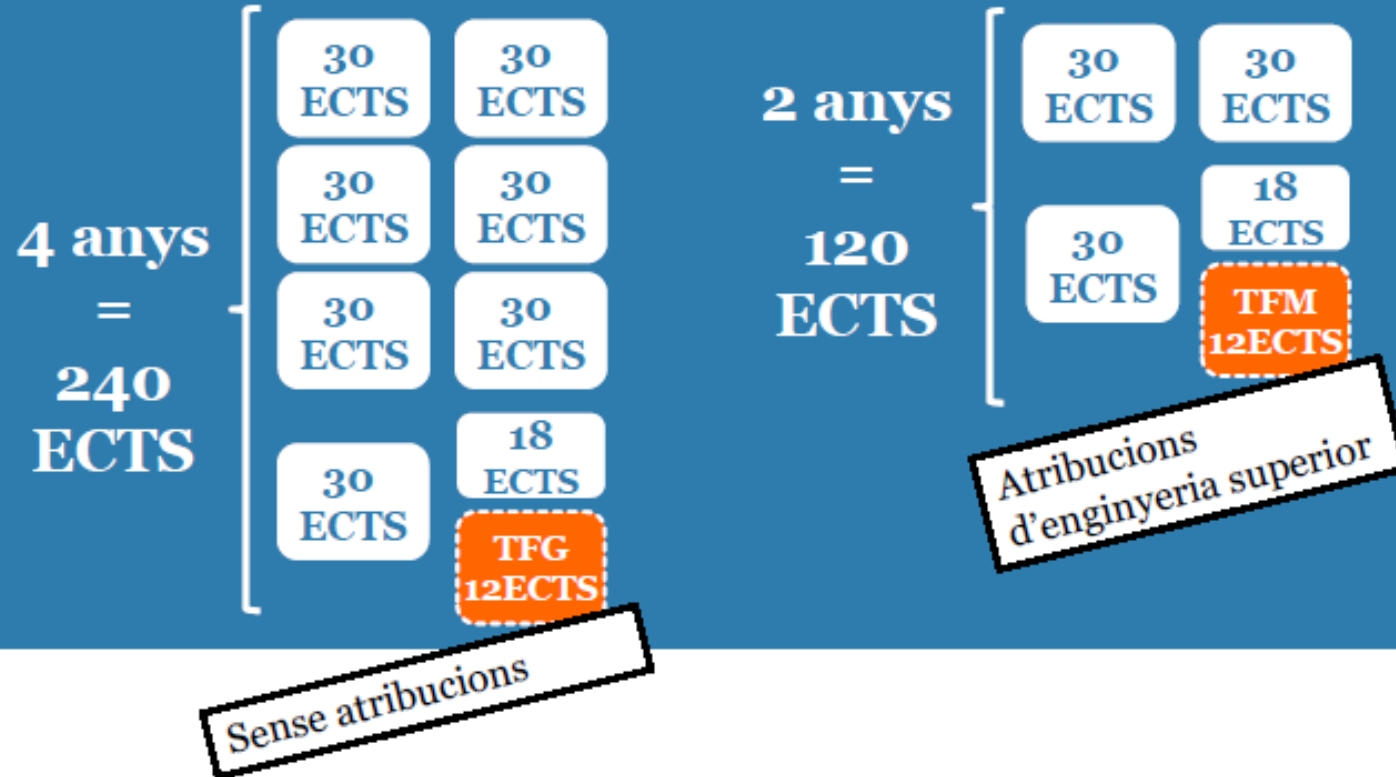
4 anys
=
240
ECTS

30 ECTS
30 ECTS
30 ECTS
30 ECTS
30 ECTS
30 ECTS
30 ECTS
18 ECTS
TFG 12ECTS

Sense atribucions

2 anys
=
120
ECTS

30 ECTS
30 ECTS
30 ECTS
18 ECTS
TFM 12ECTS

Atribucions d'enginyeria superior